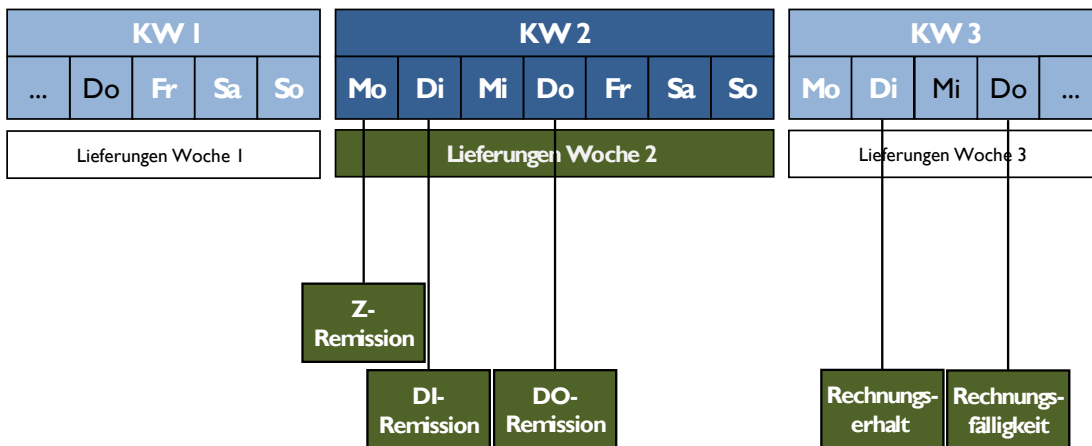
| KW 1 | | | | |
|---|---|---|---|---|
| ... | Do | Fr | Sa | So |

| KW 2 | | | | | | |
|---|---|---|---|---|---|---|
| Mo | Di | Mi | Do | Fr | Sa | So |

| KW 3 | | | | |
|---|---|---|---|---|
| Mo | Di | Mi | Do | ... |

Lieferungen Woche 1

Lieferungen Woche 2

Lieferungen Woche 3

Z-Remission

DI-Remission

DO-Remission

Rechnungserhalt

Rechnungsfälligkeit